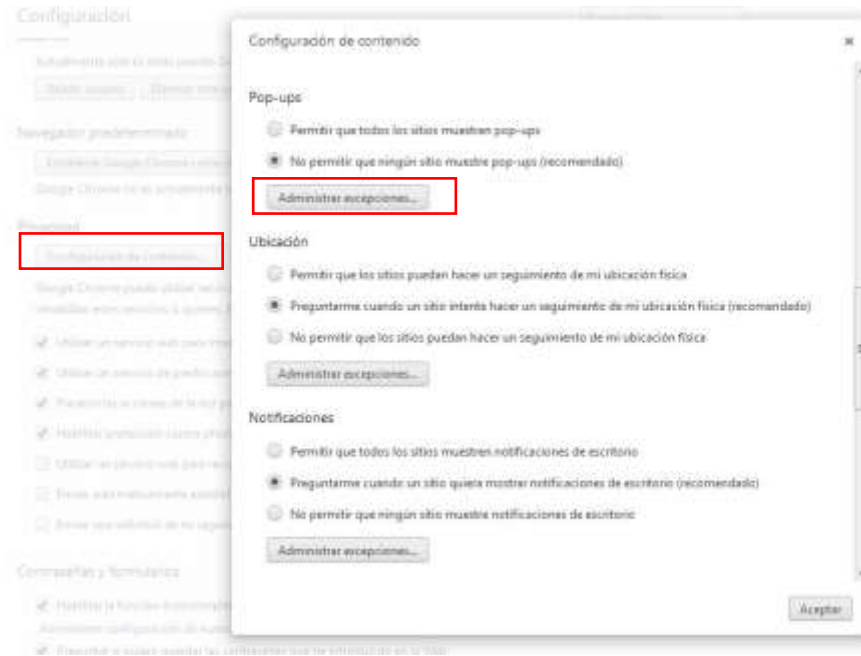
Configuración

Navegador predeterminado

Privacidad

Configuración de contenido...

Contraseñas y formularios

Configuración de contenido

×

Pop-ups

Permitir que todos los sitios muestren pop-ups

No permitir que ningún sitio muestre pop-ups (recomendado)

Administrar excepciones...

Ubicación

Permitir que los sitios puedan hacer un seguimiento de mi ubicación física

Preguntarme cuando un sitio intente hacer un seguimiento de mi ubicación física (recomendado)

No permitir que los sitios puedan hacer un seguimiento de mi ubicación física

Administrar excepciones...

Notificaciones

Permitir que todos los sitios muestren notificaciones de escritorio

Preguntarme cuando un sitio quiera mostrar notificaciones de escritorio (recomendado)

No permitir que ningún sitio muestre notificaciones de escritorio

Administrar excepciones...

Aceptar